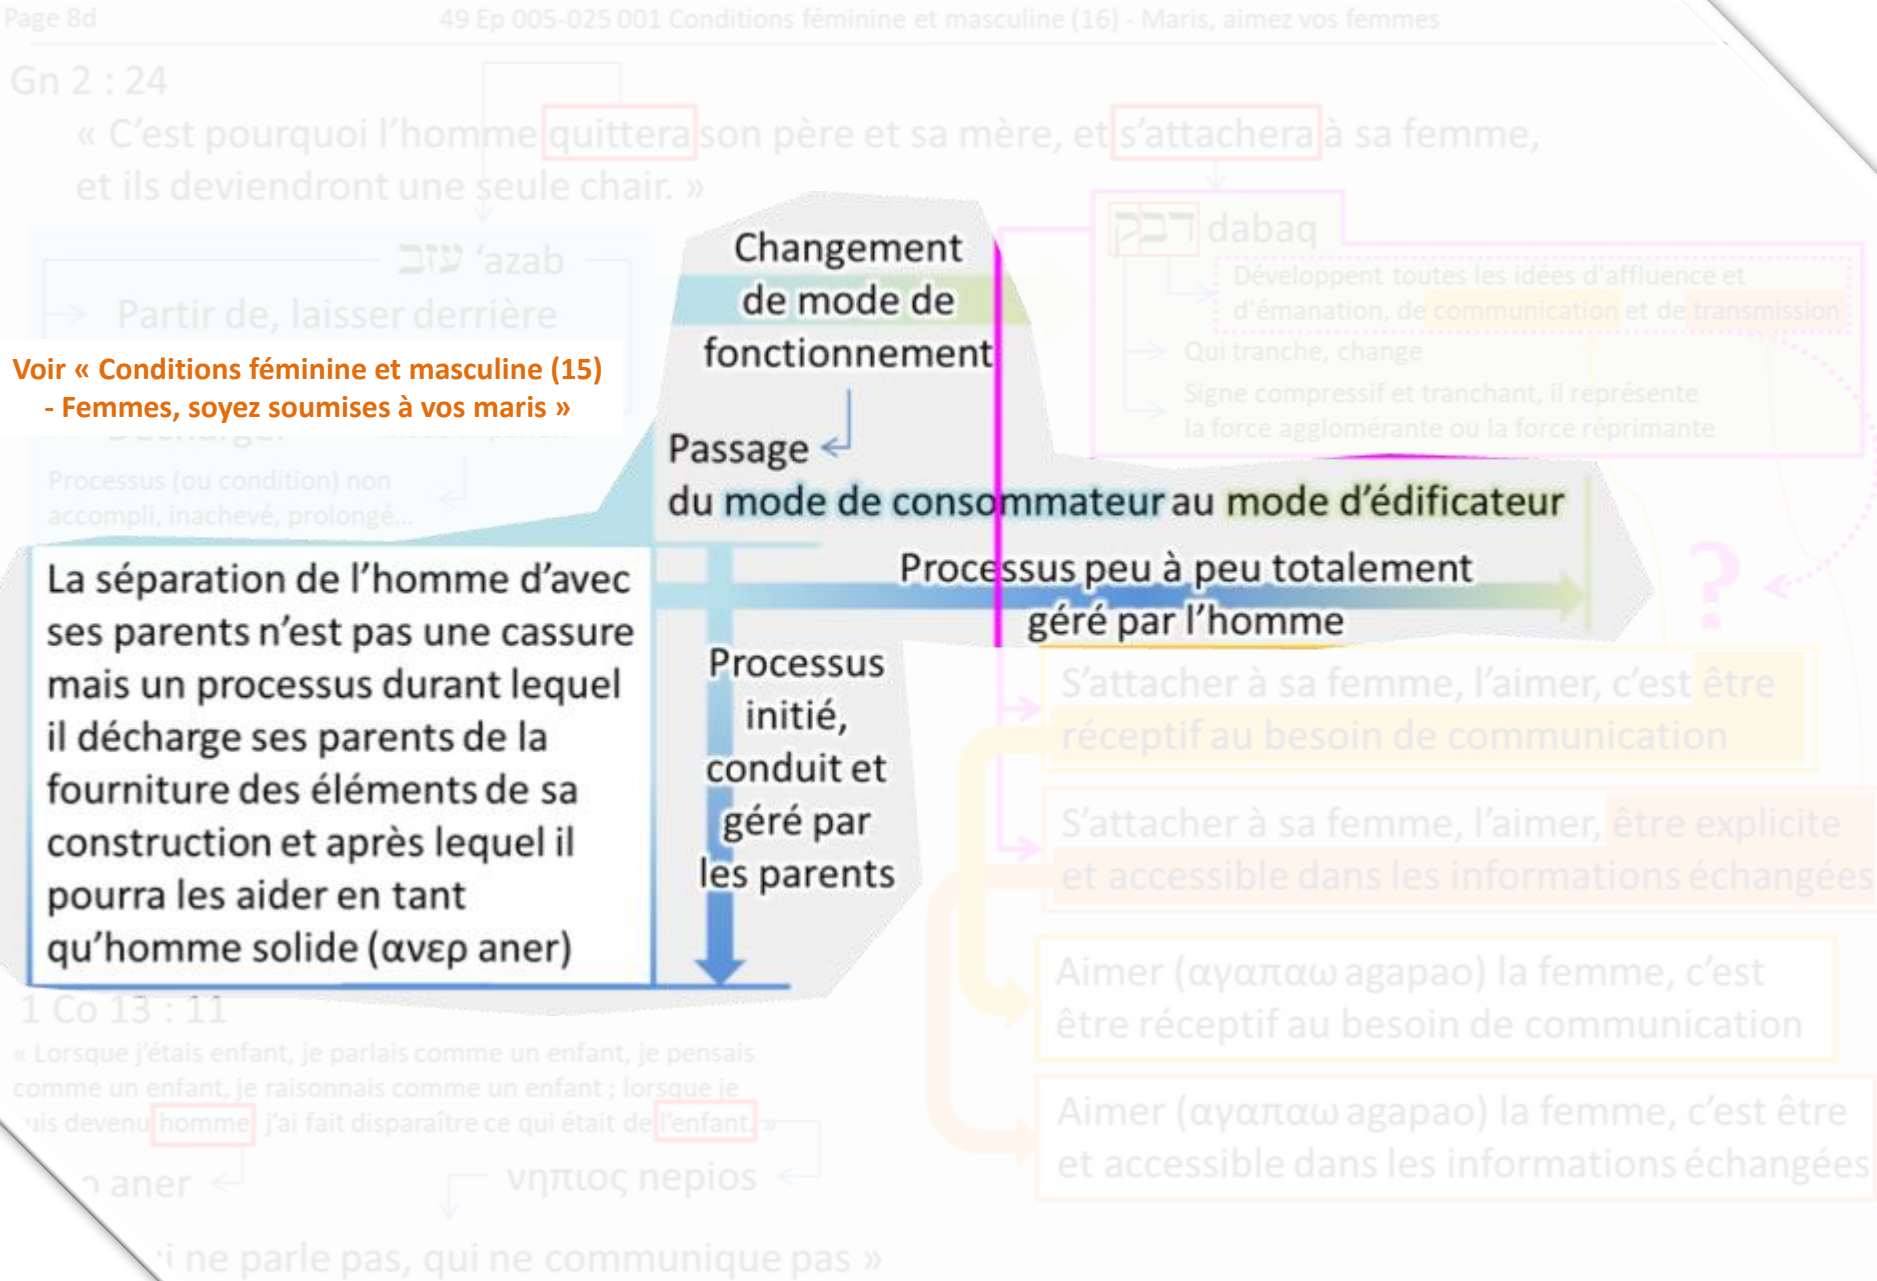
Page 8d

49 Ep 005-025 001 Conditions féminine et masculine (16) - Maris, aimez vos femmes

Gn 2 : 24

« C'est pourquoi l'homme quittera son père et sa mère, et s'attachera à sa femme, et ils deviendront une seule chair. »

עזב 'azab

Partir de, laisser derrière

Voir « Conditions féminine et masculine (15) - Femmes, soyez soumises à vos maris »

Processus (ou condition) non accompli, inachevé, prolongé...

דבק dabaq

Développent toutes les idées d'affluence et d'émanation, de communication et de transmission

Qui tranche, change

Signe compressif et tranchant, il représente la force agglomérante ou la force réprimante

Changement de mode de fonctionnement

Passage du mode de consommateur au mode d'édificateur

Processus peu à peu totalement géré par l'homme

La séparation de l'homme d'avec ses parents n'est pas une cassure mais un processus durant lequel il décharge ses parents de la fourniture des éléments de sa construction et après lequel il pourra les aider en tant qu'homme solide (ανερ aner)

Processus initié, conduit et géré par les parents

S'attacher à sa femme, l'aimer, c'est être réceptif au besoin de communication

S'attacher à sa femme, l'aimer, être explicite et accessible dans les informations échangées

Aimer (αγαπαω agapao) la femme, c'est être réceptif au besoin de communication

Aimer (αγαπαω agapao) la femme, c'est être et accessible dans les informations échangées

1 Co 13 : 11

« Lorsque j'étais enfant, je parlais comme un enfant, je pensais comme un enfant, je raisonnais comme un enfant ; lorsque je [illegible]uis devenu homme, j'ai fait disparaître ce qui était de l'enfant. »

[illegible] aner

νηπιος nepios

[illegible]i ne parle pas, qui ne communique pas »